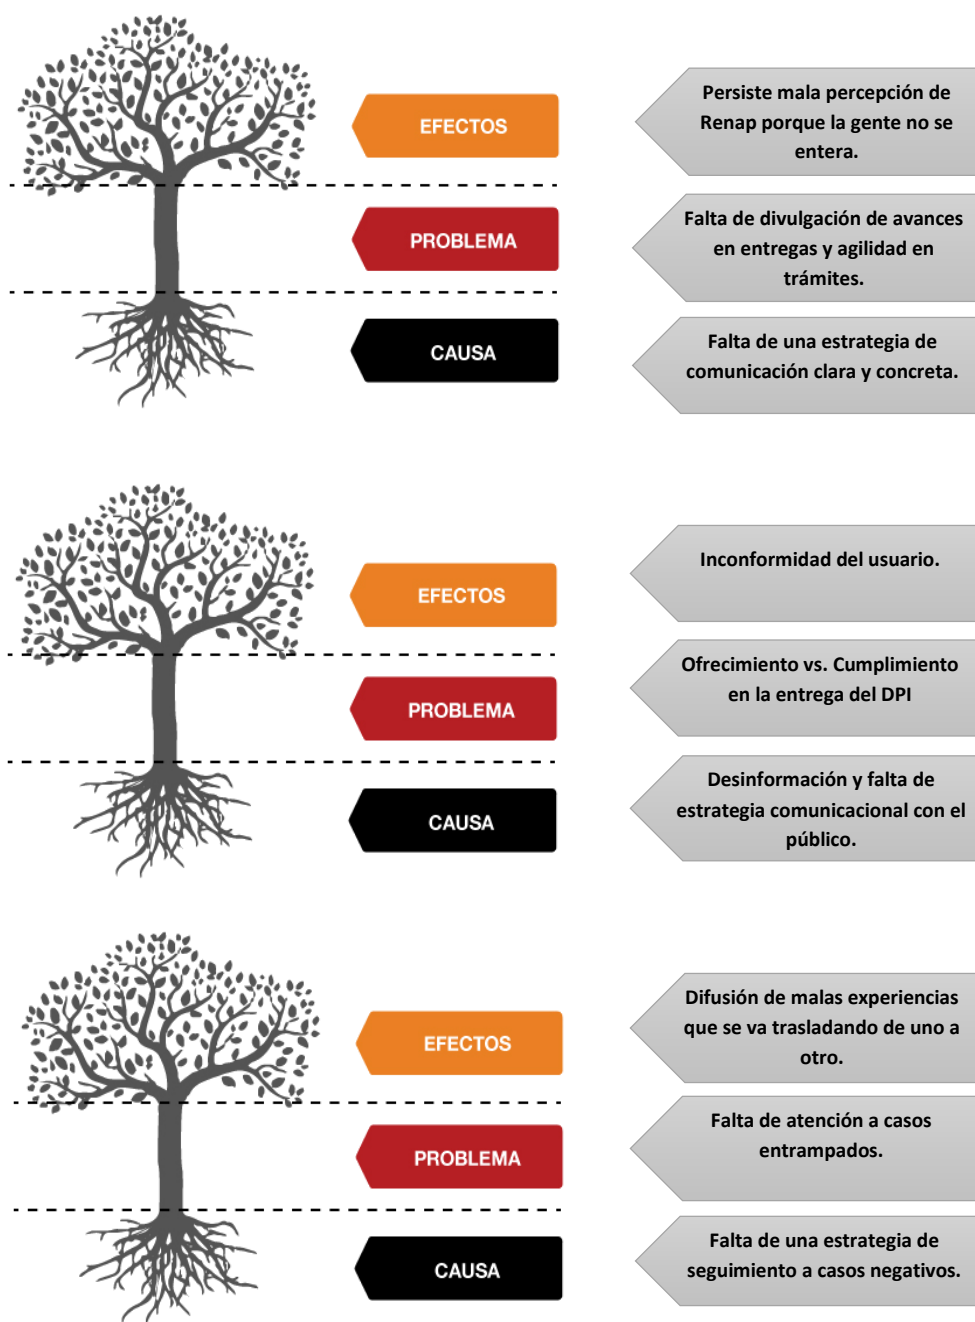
EFECTOS

Persiste mala percepción de Renap porque la gente no se entera.

PROBLEMA

Falta de divulgación de avances en entregas y agilidad en trámites.

CAUSA

Falta de una estrategia de comunicación clara y concreta.

EFECTOS

Inconformidad del usuario.

PROBLEMA

Ofrecimiento vs. Cumplimiento en la entrega del DPI

CAUSA

Desinformación y falta de estrategia comunicacional con el público.

EFECTOS

Difusión de malas experiencias que se va trasladando de uno a otro.

PROBLEMA

Falta de atención a casos entrampados.

CAUSA

Falta de una estrategia de seguimiento a casos negativos.